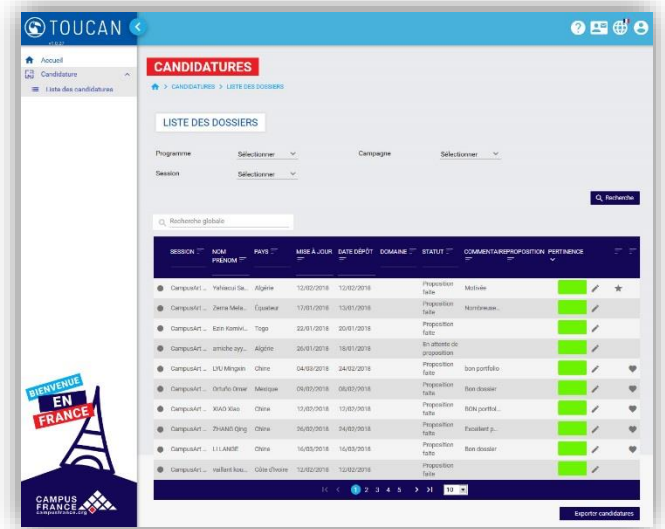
TOUCAN
v1.0.27

Accueil
Candidature
Liste des candidatures

CANDIDATURES

> CANDIDATURES > LISTE DES DOSSIERS

LISTE DES DOSSIERS

Programme Sélectionner
Campagne Sélectionner
Session Sélectionner

Recherche

Recherche globale

| SESSION | NOM PRÉNOM | PAYS | MISE À JOUR | DATE DÉPÔT | DOMAINE | STATUT | COMMENTAIRE | PROPOSITION | PERTINENCE |
|---|---|---|---|---|---|---|---|---|---|
| CampusArt ... | Yahiaoui Sa... | Algérie | 12/02/2018 | 12/02/2018 | | Proposition faite | Motivée | | |
| CampusArt ... | Zema Mela... | Équateur | 17/01/2018 | 13/01/2018 | | Proposition faite | Nombreuse... | | |
| CampusArt ... | Edin Komivi... | Togo | 22/01/2018 | 20/01/2018 | | Proposition faite | | | |
| CampusArt ... | amiche ayy... | Algérie | 26/01/2018 | 16/01/2018 | | En attente de proposition | | | |
| CampusArt ... | LYU Mingxin | Chine | 04/03/2018 | 24/02/2018 | | Proposition faite | bon portfolio | | |
| CampusArt ... | Ortuño Omar | Mexique | 09/02/2018 | 08/02/2018 | | Proposition faite | Bon dossier | | |
| CampusArt ... | XIAO Xiao | Chine | 12/03/2018 | 12/03/2018 | | Proposition faite | BON portfol... | | |
| CampusArt ... | ZHANG Qing | Chine | 26/02/2018 | 24/02/2018 | | Proposition faite | Excellent p... | | |
| CampusArt ... | LI LANGE | Chine | 16/03/2018 | 16/03/2018 | | Proposition faite | Bon dossier | | |
| CampusArt ... | vallant kou... | Côte d'Ivoire | 12/02/2018 | 12/02/2018 | | Proposition faite | | | |

1 2 3 4 5 10

Exporter candidatures

BIENVENUE EN FRANCE

CAMPUS FRANCE
campusfrance.org